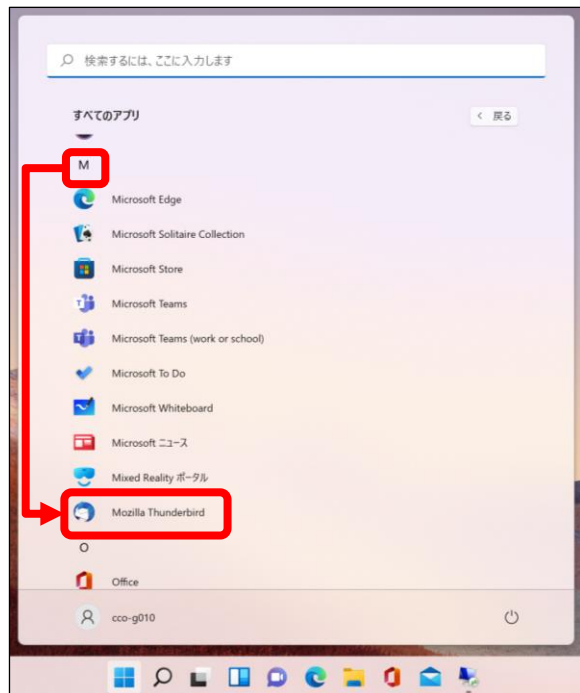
検索するには、ここに入力します

すべてのアプリ

< 戻る

M

Microsoft Edge

Microsoft Solitaire Collection

Microsoft Store

Microsoft Teams

Microsoft Teams (work or school)

Microsoft To Do

Microsoft Whiteboard

Microsoft ニュース

Mixed Reality ポータル

Mozilla Thunderbird

O

Office

cco-g010